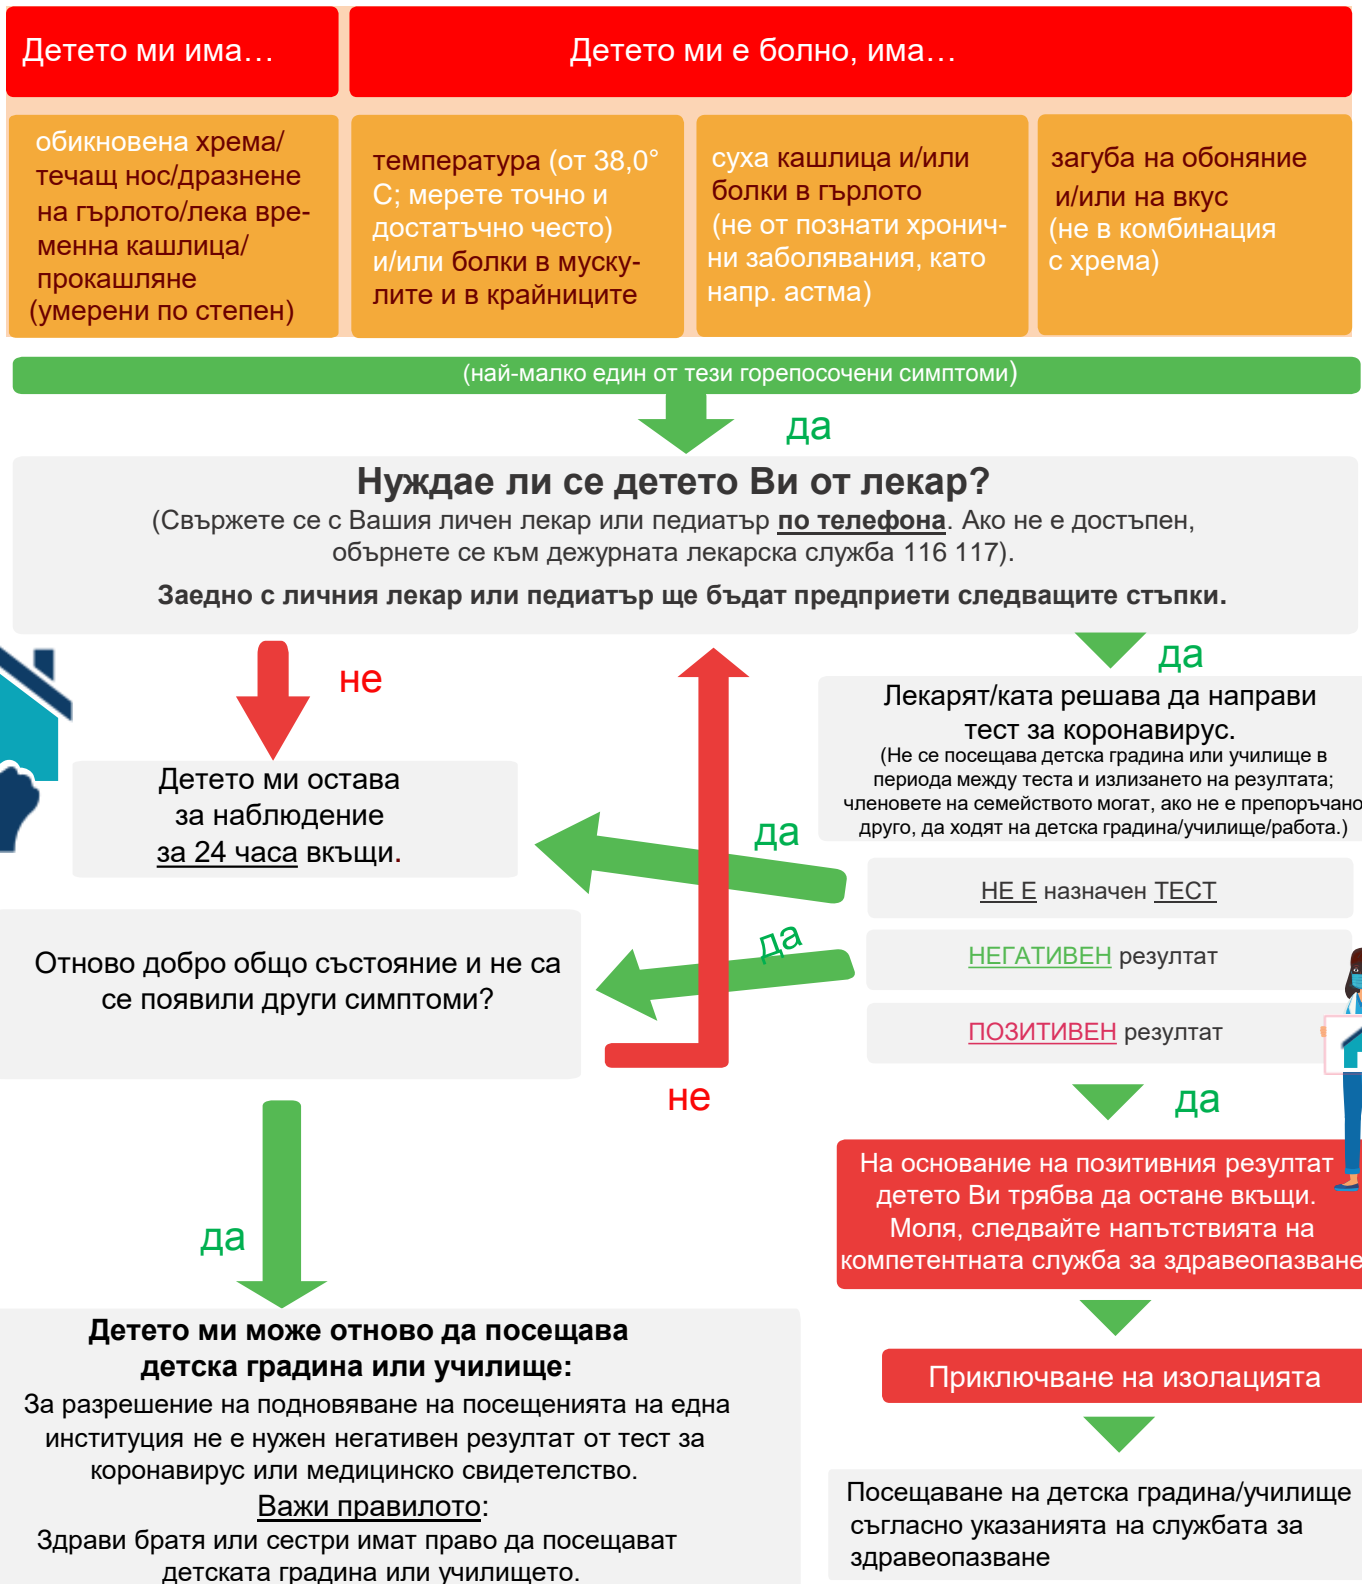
Детето ми има…

Детето ми е болно, има…

обикновена хрема/ течащ нос/дразнене на гърлото/лека временна кашлица/ прокашляне (умерени по степен)

температура (от 38,0° С; мерете точно и достатъчно често) и/или болки в мускулите и в крайниците

суха кашлица и/или болки в гърлото (не от познати хронични заболявания, като напр. астма)

загуба на обоняние и/или на вкус (не в комбинация с хрема)

(най-малко един от тези горепосочени симптоми)

да

Нуждае ли се детето Ви от лекар?
(Свържете се с Вашия личен лекар или педиатър по телефона. Ако не е достъпен, обърнете се към дежурната лекарска служба 116 117).

Заедно с личния лекар или педиатър ще бъдат предприети следващите стъпки.

не

да

Лекарят/ката решава да направи тест за коронавирус.
(Не се посещава детска градина или училище в периода между теста и излизането на резултата; членовете на семейството могат, ако не е препоръчано друго, да ходят на детска градина/училище/работа.)

Детето ми остава за наблюдение за 24 часа вкъщи.

да

НЕ Е назначен ТЕСТ

да

НЕГАТИВЕН резултат

Отново добро общо състояние и не са се появили други симптоми?

ПОЗИТИВЕН резултат

не

да

На основание на позитивния резултат детето Ви трябва да остане вкъщи. Моля, следвайте напътствията на компетентната служба за здравеопазване

да

Детето ми може отново да посещава детска градина или училище:
За разрешение на подновяване на посещенията на една институция не е нужен негативен резултат от тест за коронавирус или медицинско свидетелство.
Важи правилото:
Здрави братя или сестри имат право да посещават детската градина или училището.

Приключване на изолацията

Посещаване на детска градина/училище съгласно указанията на службата за здравеопазване